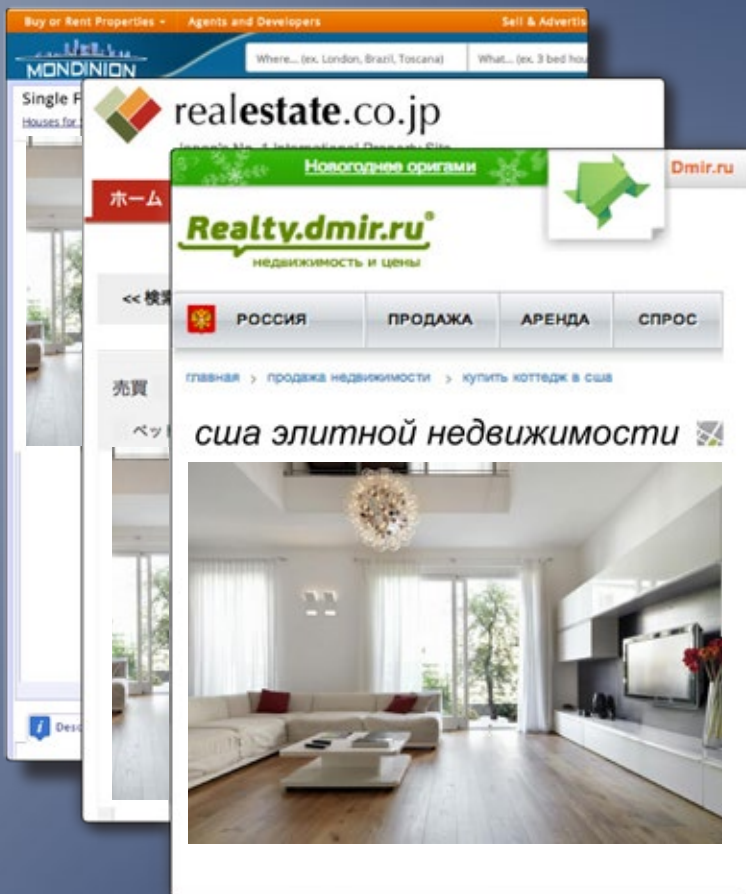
Buy or Rent Properties ▾ Agents and Developers Sell & Advertis

MONDINION

Where... (ex. London, Brazil, Toscana) What... (ex. 3 bed hou

Single F

Houses for

realestate.co.jp

Japan's No. 1 International Property Site

ホーム

<< 検索

売買

ベット

Desc

Новогоднее оригами

Dmir.ru

Realty.dmir.ru®

недвижимость и цены

РОССИЯ ПРОДАЖА АРЕНДА СПРОС

главная > продажа недвижимости > купить коттедж в сша

сша элитной недвижимости